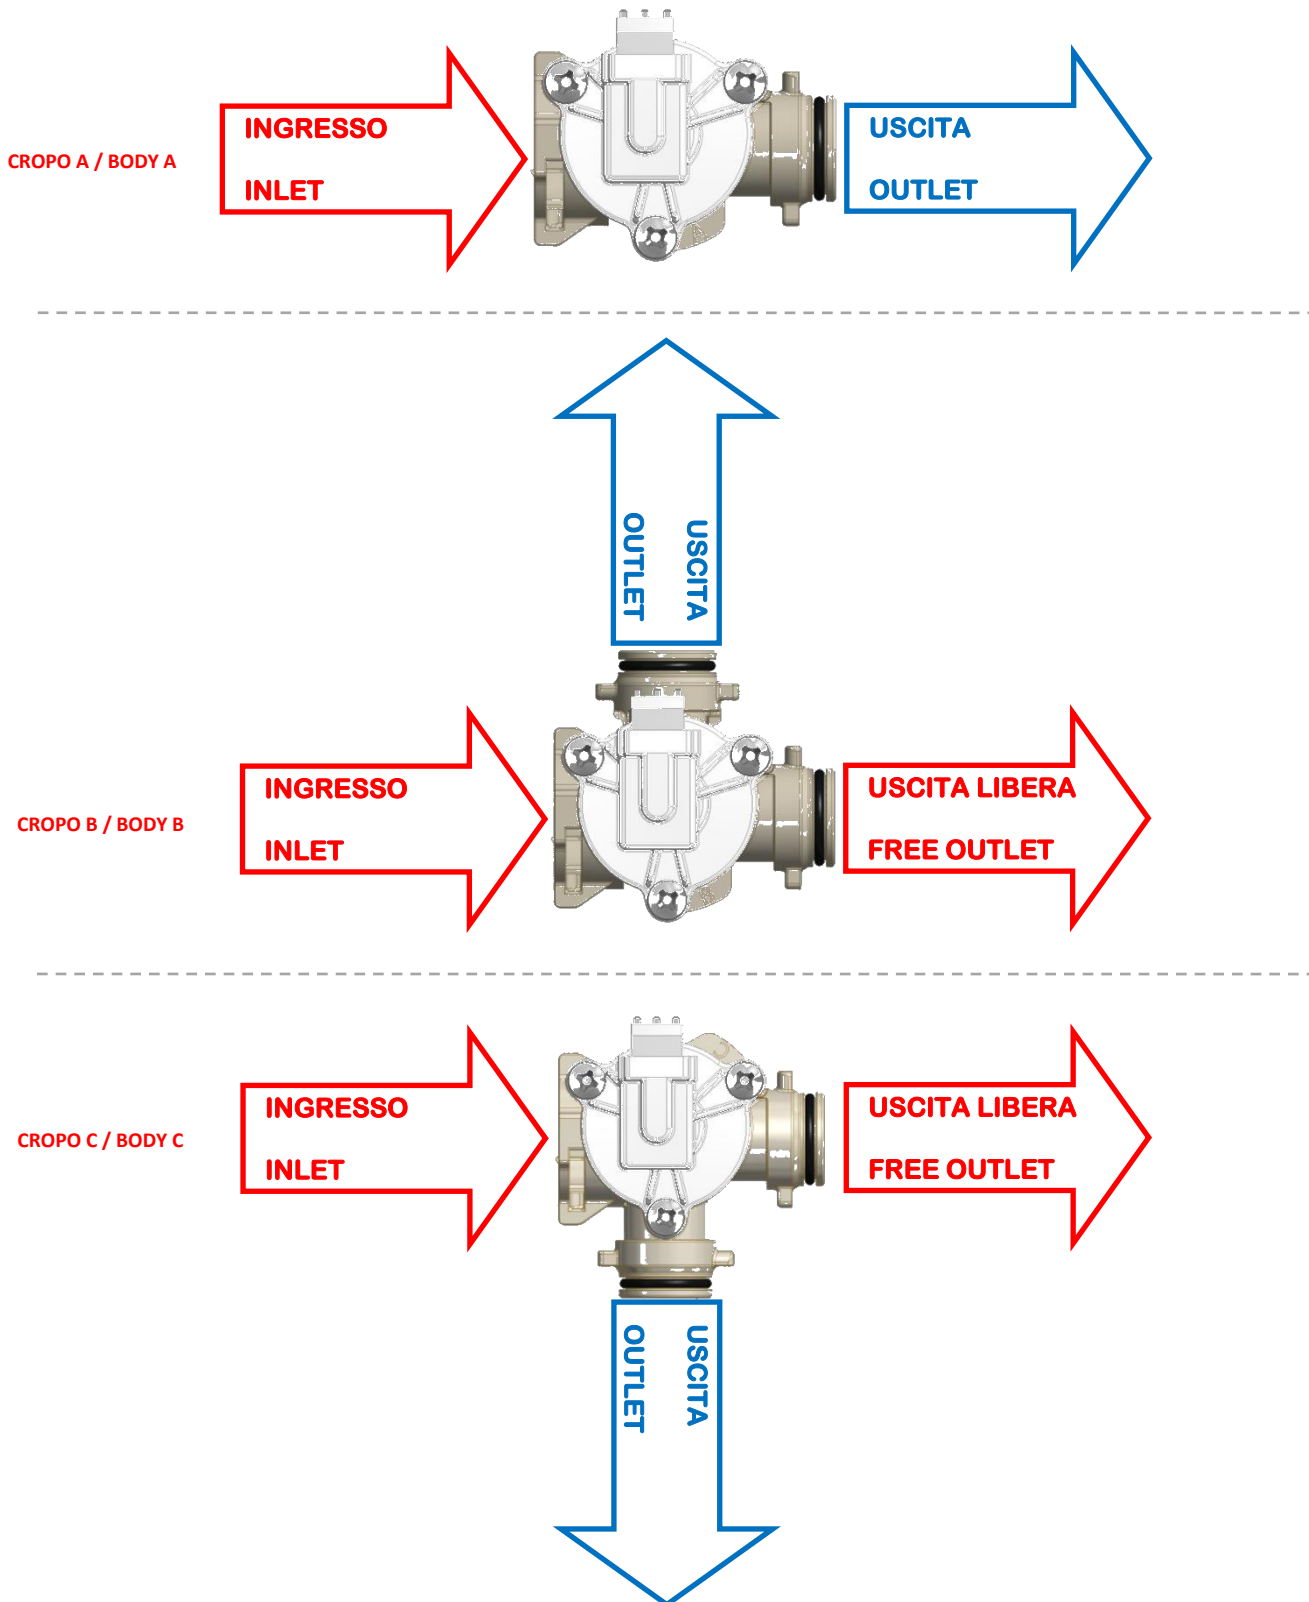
CROPO A / BODY A

INGRESSO

INLET

USCITA

OUTLET

USCITA

OUTLET

CROPO B / BODY B

INGRESSO

INLET

USCITA LIBERA

FREE OUTLET

CROPO C / BODY C

INGRESSO

INLET

USCITA LIBERA

FREE OUTLET

USCITA

OUTLET